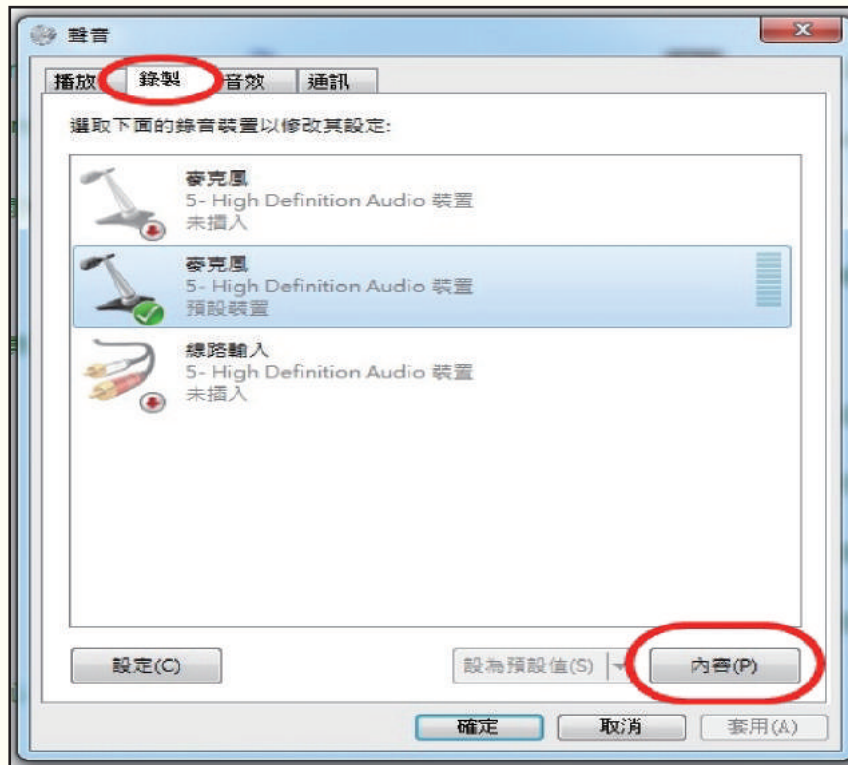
聲音

播放 錄製 音效 通訊

選取下面的錄音裝置以修改其設定:

麥克風
5- High Definition Audio 裝置
未插入

麥克風
5- High Definition Audio 裝置
預設裝置

線路輸入
5- High Definition Audio 裝置
未插入

設定(C)

設為預設值(S)

內容(P)

確定 取消 套用(A)